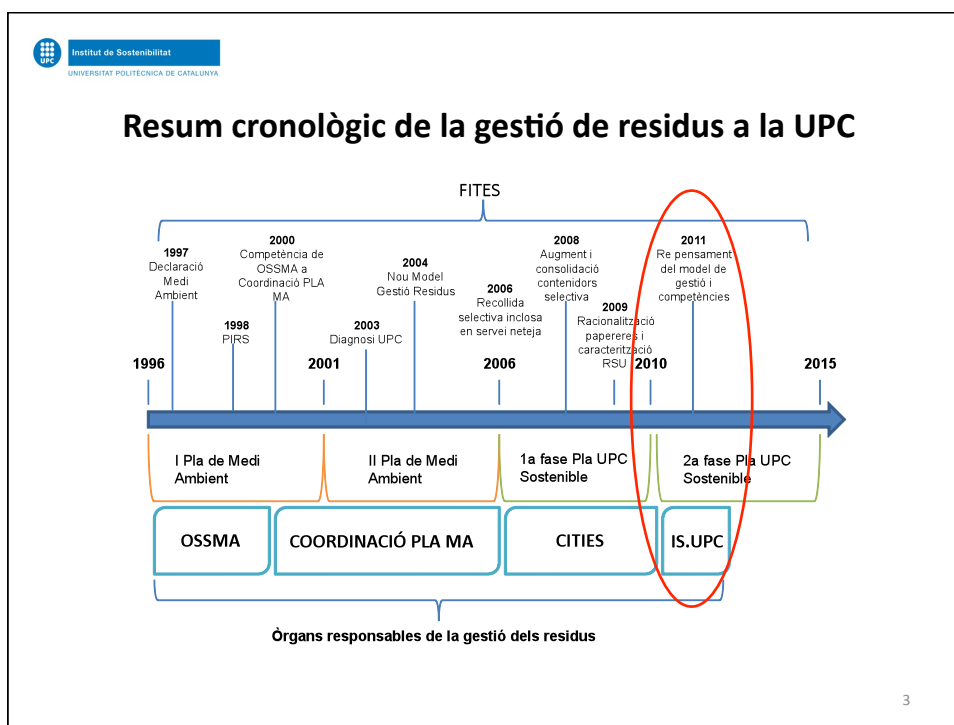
UPC Institut de Sostenibilitat
UNIVERSITAT POLITÈCNICA DE CATALUNYA

Resum cronològic de la gestió de residus a la UPC

FITES

1997
Declaració Medi Ambient

2000
Competència de OSSMA a Coordinació PLA MA

1998
PIRS

2004
Nou Model Gestió Residus

2003
Diagnosi UPC

2006
Recollida selectiva inclosa en servei neteja

2008
Augment i consolidació contenidors selectiva

2009
Racionalització papereres i caracterització RSU

2011
Re pensament del model de gestió i competències

1996

2001

2006

2010

2015

I Pla de Medi Ambient

II Pla de Medi Ambient

1a fase Pla UPC Sostenible

2a fase Pla UPC Sostenible

OSSMA

COORDINACIÓ PLA MA

CITIES

IS.UPC

Òrgans responsables de la gestió dels residus

3